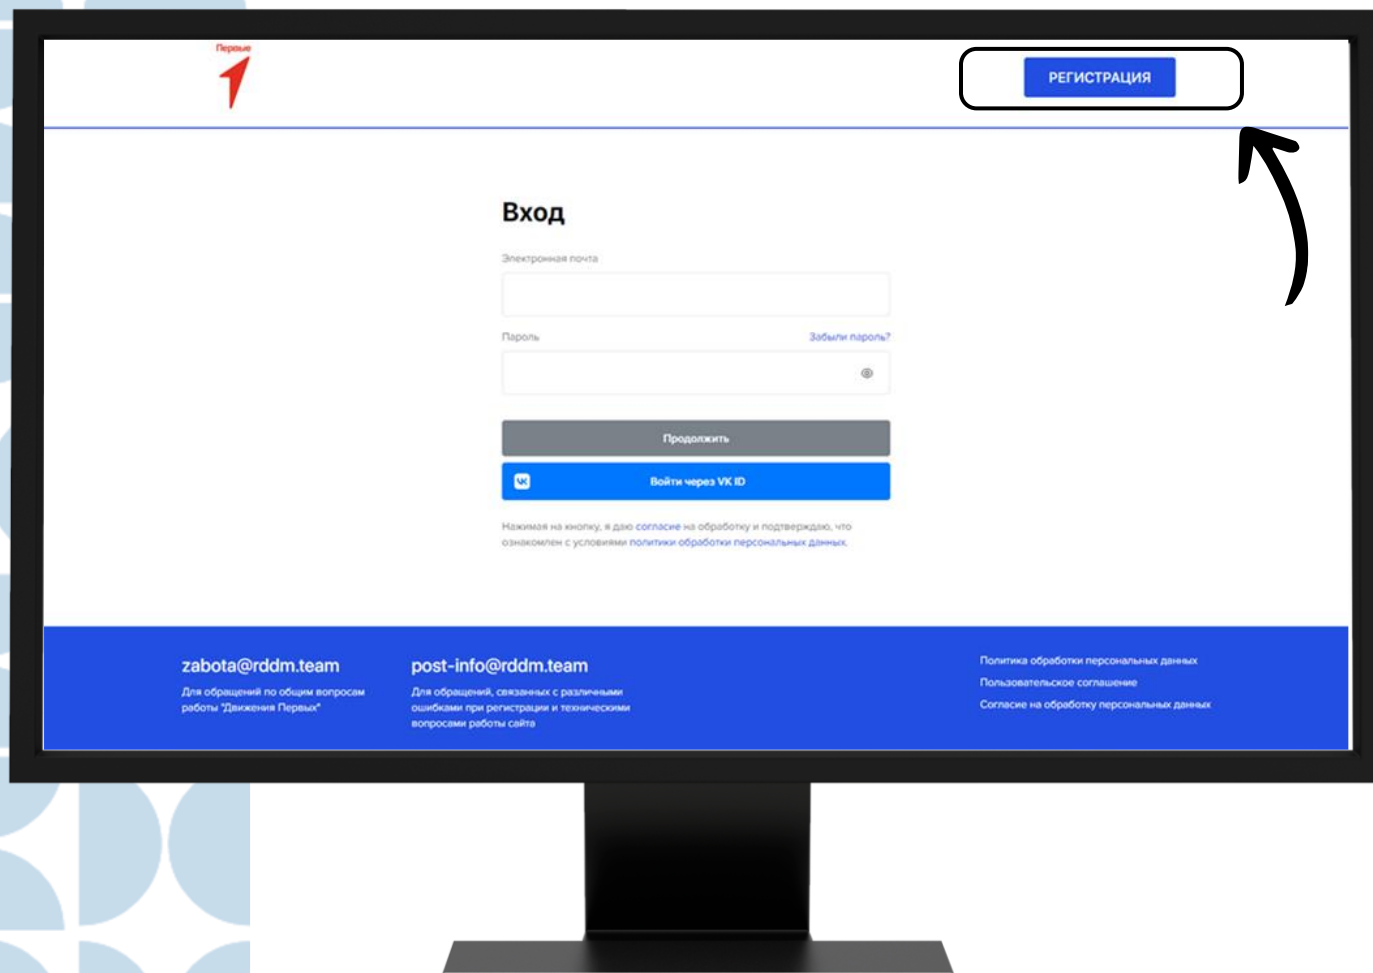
Первые

РЕГИСТРАЦИЯ

Вход

Электронная почта

Пароль

Забыли пароль?

Продолжить

Войти через VK ID

Нажимая на кнопку, я даю согласие на обработку и подтверждаю, что ознакомлен с условиями политики обработки персональных данных.

zabota@rddm.team

Для обращений по общим вопросам работы "Движения Первых"

post-info@rddm.team

Для обращений, связанных с различными ошибками при регистрации и техническими вопросами работы сайта

Политика обработки персональных данных

Пользовательское соглашение

Согласие на обработку персональных данных